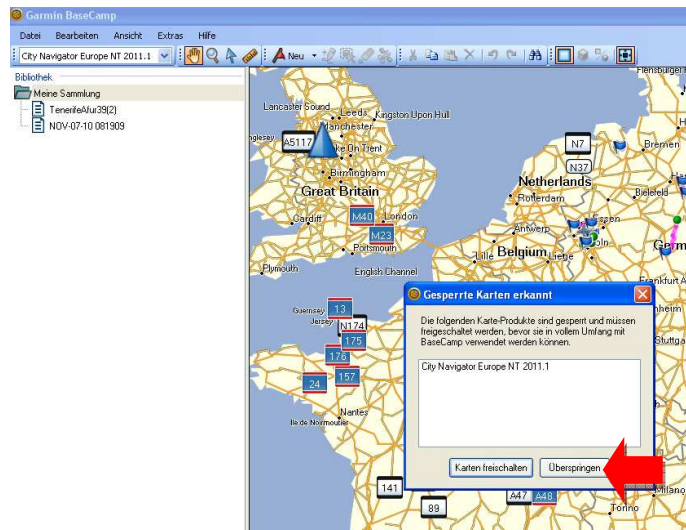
Garmin BaseCamp

Datei Bearbeiten Ansicht Extras Hilfe

City Navigator Europe NT 2011.1

Neu

Bibliothek

Meine Sammlung

TenerifeAfur39(2)

NOV-07-10 081909

Flensburg

Lancaster Sound

Leeds

Kingston Upon Hull

Manchester

A5117

Stoke On Trent

N7

Bremen

N37

Birmingham

Great Britain

Netherlands

Rotterdam

Bielefeld

Cardiff

M40

London

Antwerp

M23

Portsmouth

Belgium

Lille

Liege

Köln

Germ

Plymouth

English Channel

Frankfurt A

Guernsey

13

Jersey

N174

175

176

157

24

Nantes

Ile de Noirmoutier

141

89

A47

A48

Milano

Torino

Gesperrte Karten erkannt

Die folgenden Karte-Produkte sind gesperrt und müssen freigeschaltet werden, bevor sie in vollem Umfang mit BaseCamp verwendet werden können.

City Navigator Europe NT 2011.1

Karten freischalten

Überspringen